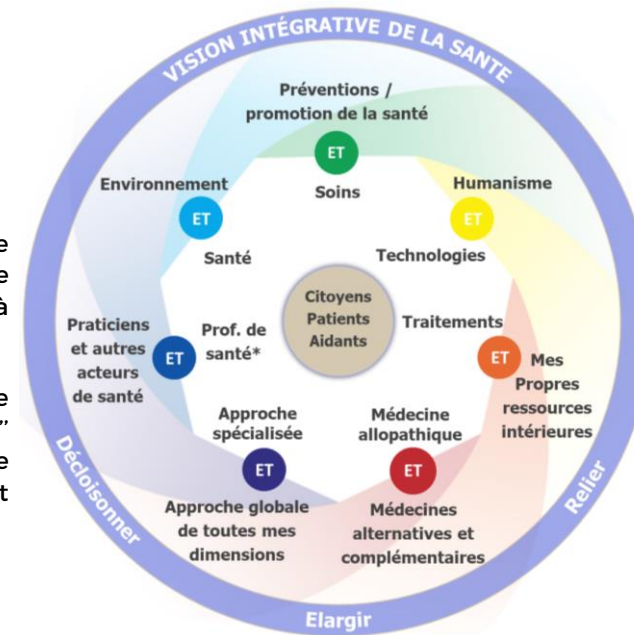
VISION INTÉGRATIVE DE LA SANTE

Préventions / promotion de la santé
ET
Soins

Environnement
ET
Santé

Humanisme
ET
Technologies

Citoyens
Patients
Aidants

Praticiens et autres acteurs de santé
ET
Prof. de santé*

Traitements
ET
Mes Propres ressources intérieures

Approche spécialisée
ET
Approche globale de toutes mes dimensions

Médecine allopathique
ET
Médecines alternatives et complémentaires

Décloisonner
Elargir
Relier

e
e
à

e
„
e
t